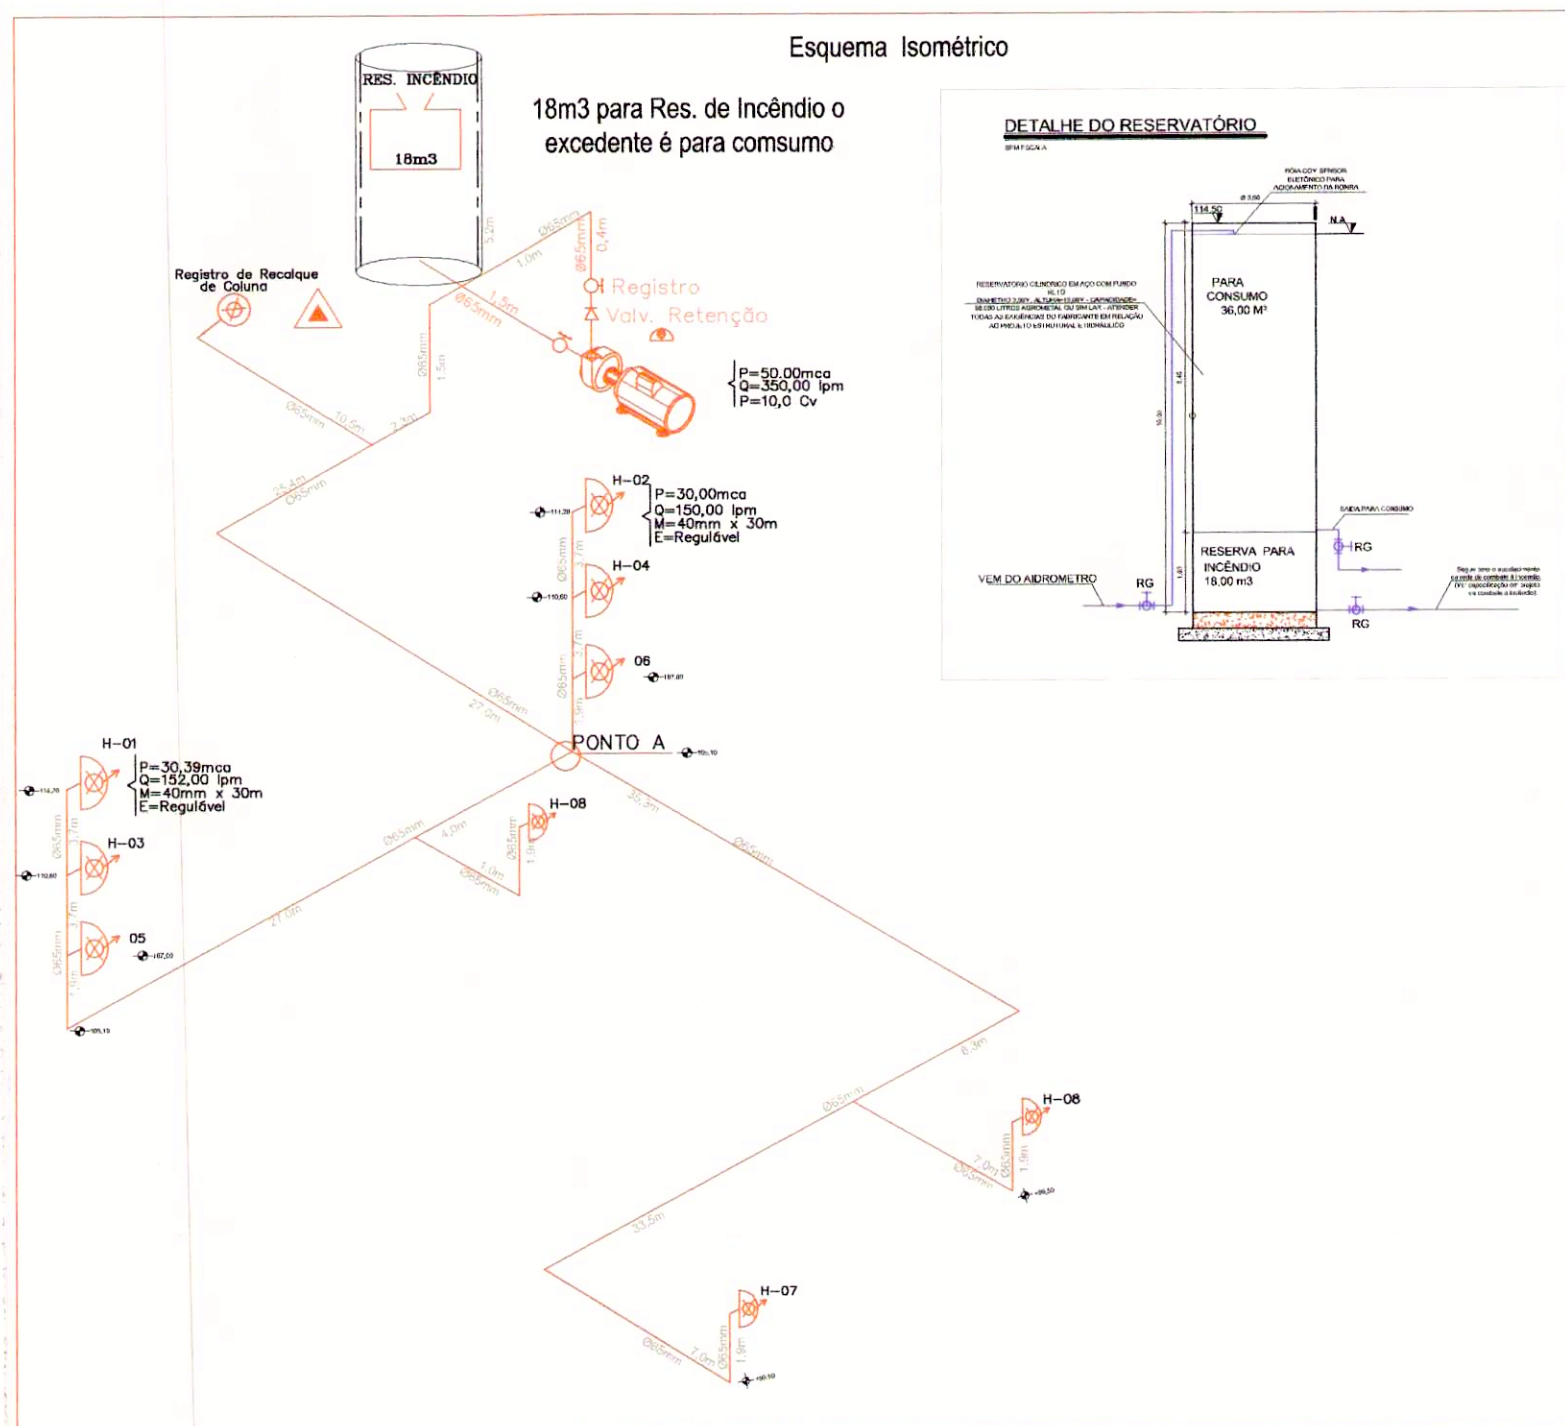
Esquema Isométrico

RES. INCÊNDIO

18m3

18m3 para Res. de Incêndio o excedente é para comsumo

Registro de Recalque de Coluna

Ø65mm 5,2m 1,0m Ø65mm 0,4m

Registro

Valv. Retenção

1,5m Ø65mm

Ø65mm 1,5m

P=50,00mca
Q=350,00 lpm
P=10,0 Cv

Ø65mm 10,5m 2,3m

25,4m Ø65mm

H-02
P=30,00mca
Q=150,00 lpm
M=40mm x 30m
E=Regulável

H-04

06

Ø65mm 3,7m

Ø65mm 27,0m

PONTO A

H-01
P=30,39mca
Q=152,00 lpm
M=40mm x 30m
E=Regulável

H-03

05

H-08

Ø65mm 4,0m 1,0m Ø65mm 1,9m

35,3m Ø65mm

27,0m

6,3m

Ø65mm

H-08

7,0m Ø65mm 1,9m

33,5m

H-07

Ø65mm 7,0m Ø65mm 1,9m

DETALHE DO RESERVATÓRIO

SEM ESCALA

114,50

N.A

PARA CONSUMO 36,00 M³

RESERVA PARA INCÊNDIO 18,00 m3

VEM DO AIDROMETRO

RG

RG

RG

SAIDA PARA CONSUMO